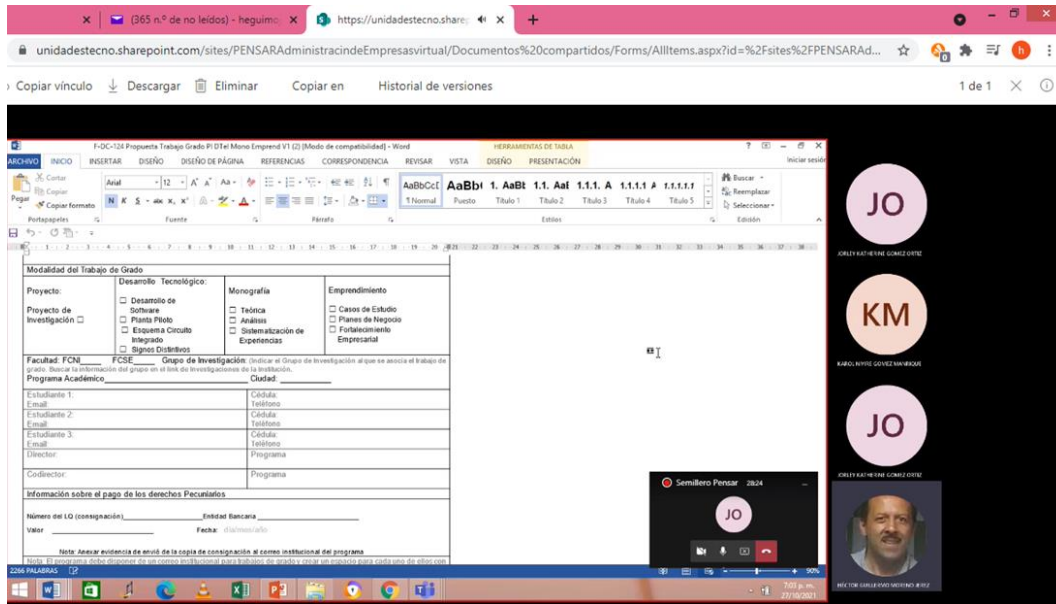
(365 n.º de no leídos) - heguimo
https://unidadestecno.sharep
unidadestecno.sharepoint.com/sites/PENSARAdministracindeEmpresasvirtual/Documentos%20compartidos/Forms/AllItems.aspx?id=%2Fsites%2FPENSARAd...
Copiar vínculo Descargar Eliminar Copiar en Historial de versiones 1 de 1

F-DC-124 Propuesta Trabajo Grado Pl DTel Mono Emprend V1 (2) [Modo de compatibilidad] - Word
HERRAMIENTAS DE TABLA
ARCHIVO INICIO INSERTAR DISEÑO DISEÑO DE PÁGINA REFERENCIAS CORRESPONDENCIA REVISAR VISTA DISEÑO PRESENTACIÓN Iniciar sesión
Cortar Copiar Pegar Copiar formato Portapapeles Arial 12 Fuente Párrafo AaBbCcI ¶Normal AaBb( Puesto 1. AaBt Título 1 1.1. Aal Título 2 1.1.1. A Título 3 1.1.1.1 A Título 4 1.1.1.1.1 Título 5 Estilos Buscar Reemplazar Seleccionar Edición

| Modalidad del Trabajo de Grado | | | |
|---|---|---|---|
| Proyecto: Proyecto de Investigación ☐ | Desarrollo Tecnológico: ☐ Desarrollo de Software ☐ Planta Piloto ☐ Esquema Circuito Integrado ☐ Signos Distintivos | Monografía ☐ Teórica ☐ Análisis ☐ Sistematización de Experiencias | Emprendimiento ☐ Casos de Estudio ☐ Planes de Negocio ☐ Fortalecimiento Empresarial |

Facultad: FCNI____ FCSE____ Grupo de Investigación: (Indicar el Grupo de Investigación al que se asocia el trabajo de grado. Buscar la información del grupo en el link de Investigaciones de la Institución.
Programa Académico______________________ Ciudad: __________

| Estudiante 1: Email: | Cédula: Teléfono |
|---|---|
| Estudiante 2: Email: | Cédula: Teléfono |
| Estudiante 3: Email: | Cédula: Teléfono |
| Director: | Programa |
| Codirector: | Programa |

Información sobre el pago de los derechos Pecuniarios

Número del LQ (consignación)__________ Entidad Bancaria __________
Valor __________ Fecha: dia/mes/año

Nota: Anexar evidencia de envío de la copia de consignación al correo institucional del programa
Nota: El programa debe disponer de un correo institucional para trabajos de grado y crear un espacio para cada uno de ellos con

2266 PALABRAS 90%

JO
JORLEY KATHERINE GOMEZ ORTIZ
KM
KAROL NAYRE GOMEZ MANRIQUE
JO
JORLEY KATHERINE GOMEZ ORTIZ
Semillero Pensar 28:24
JO
HÉCTOR GUILLERMO MORENO JEREZ
7:03 p. m.
27/10/2021